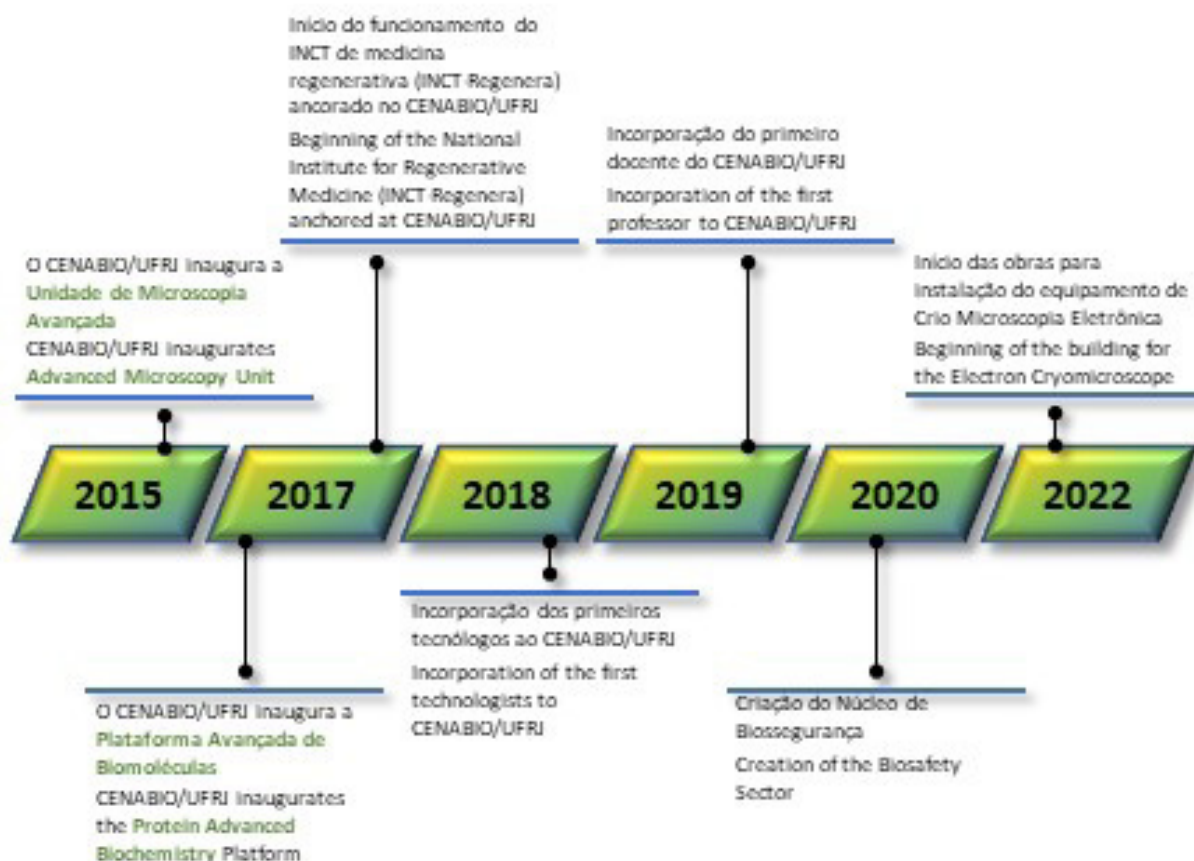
Início do funcionamento do INCT de medicina regenerativa (INCT Regenera) ancorado no CENABIO/UFRJ

Beginning of the National Institute for Regenerative Medicine (INCT Regenera) anchored at CENABIO/UFRJ

Incorporação do primeiro docente do CENABIO/UFRJ

Incorporation of the first professor to CENABIO/UFRJ

O CENABIO/UFRJ inaugura a Unidade de Microscopia Avançada

CENABIO/UFRJ inaugurates Advanced Microscopy Unit

Início das obras para instalação do equipamento de Crio Microscopia Eletrônica

Beginning of the building for the Electron Cryomicroscope

2015

2017

2018

2019

2020

2022

Incorporação dos primeiros tecnólogos ao CENABIO/UFRJ

Incorporation of the first technologists to CENABIO/UFRJ

O CENABIO/UFRJ inaugura a Plataforma Avançada de Biomoléculas

CENABIO/UFRJ inaugurates the Protein Advanced Biochemistry Platform

Criação do Núcleo de Biossegurança

Creation of the Biosafety Sector